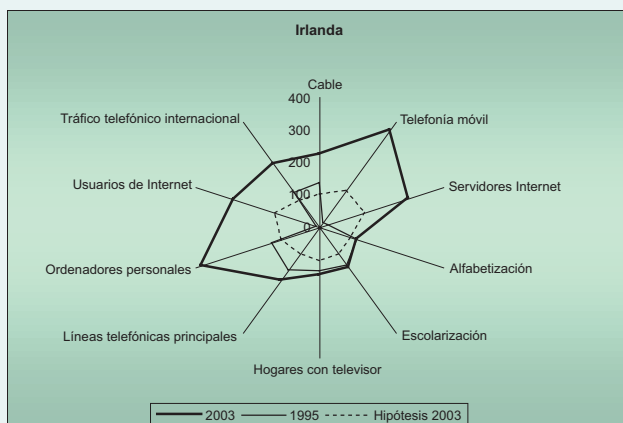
Irlanda

Cable
400
300
200
100
0

Telefonía móvil
Servidores Internet
Alfabetización
Escolarización
Hogares con televisor
Líneas telefónicas principales
Ordenadores personales
Usuarios de Internet
Tráfico telefónico internacional

2003 —— 1995 - - - - - - Hipótesis 2003